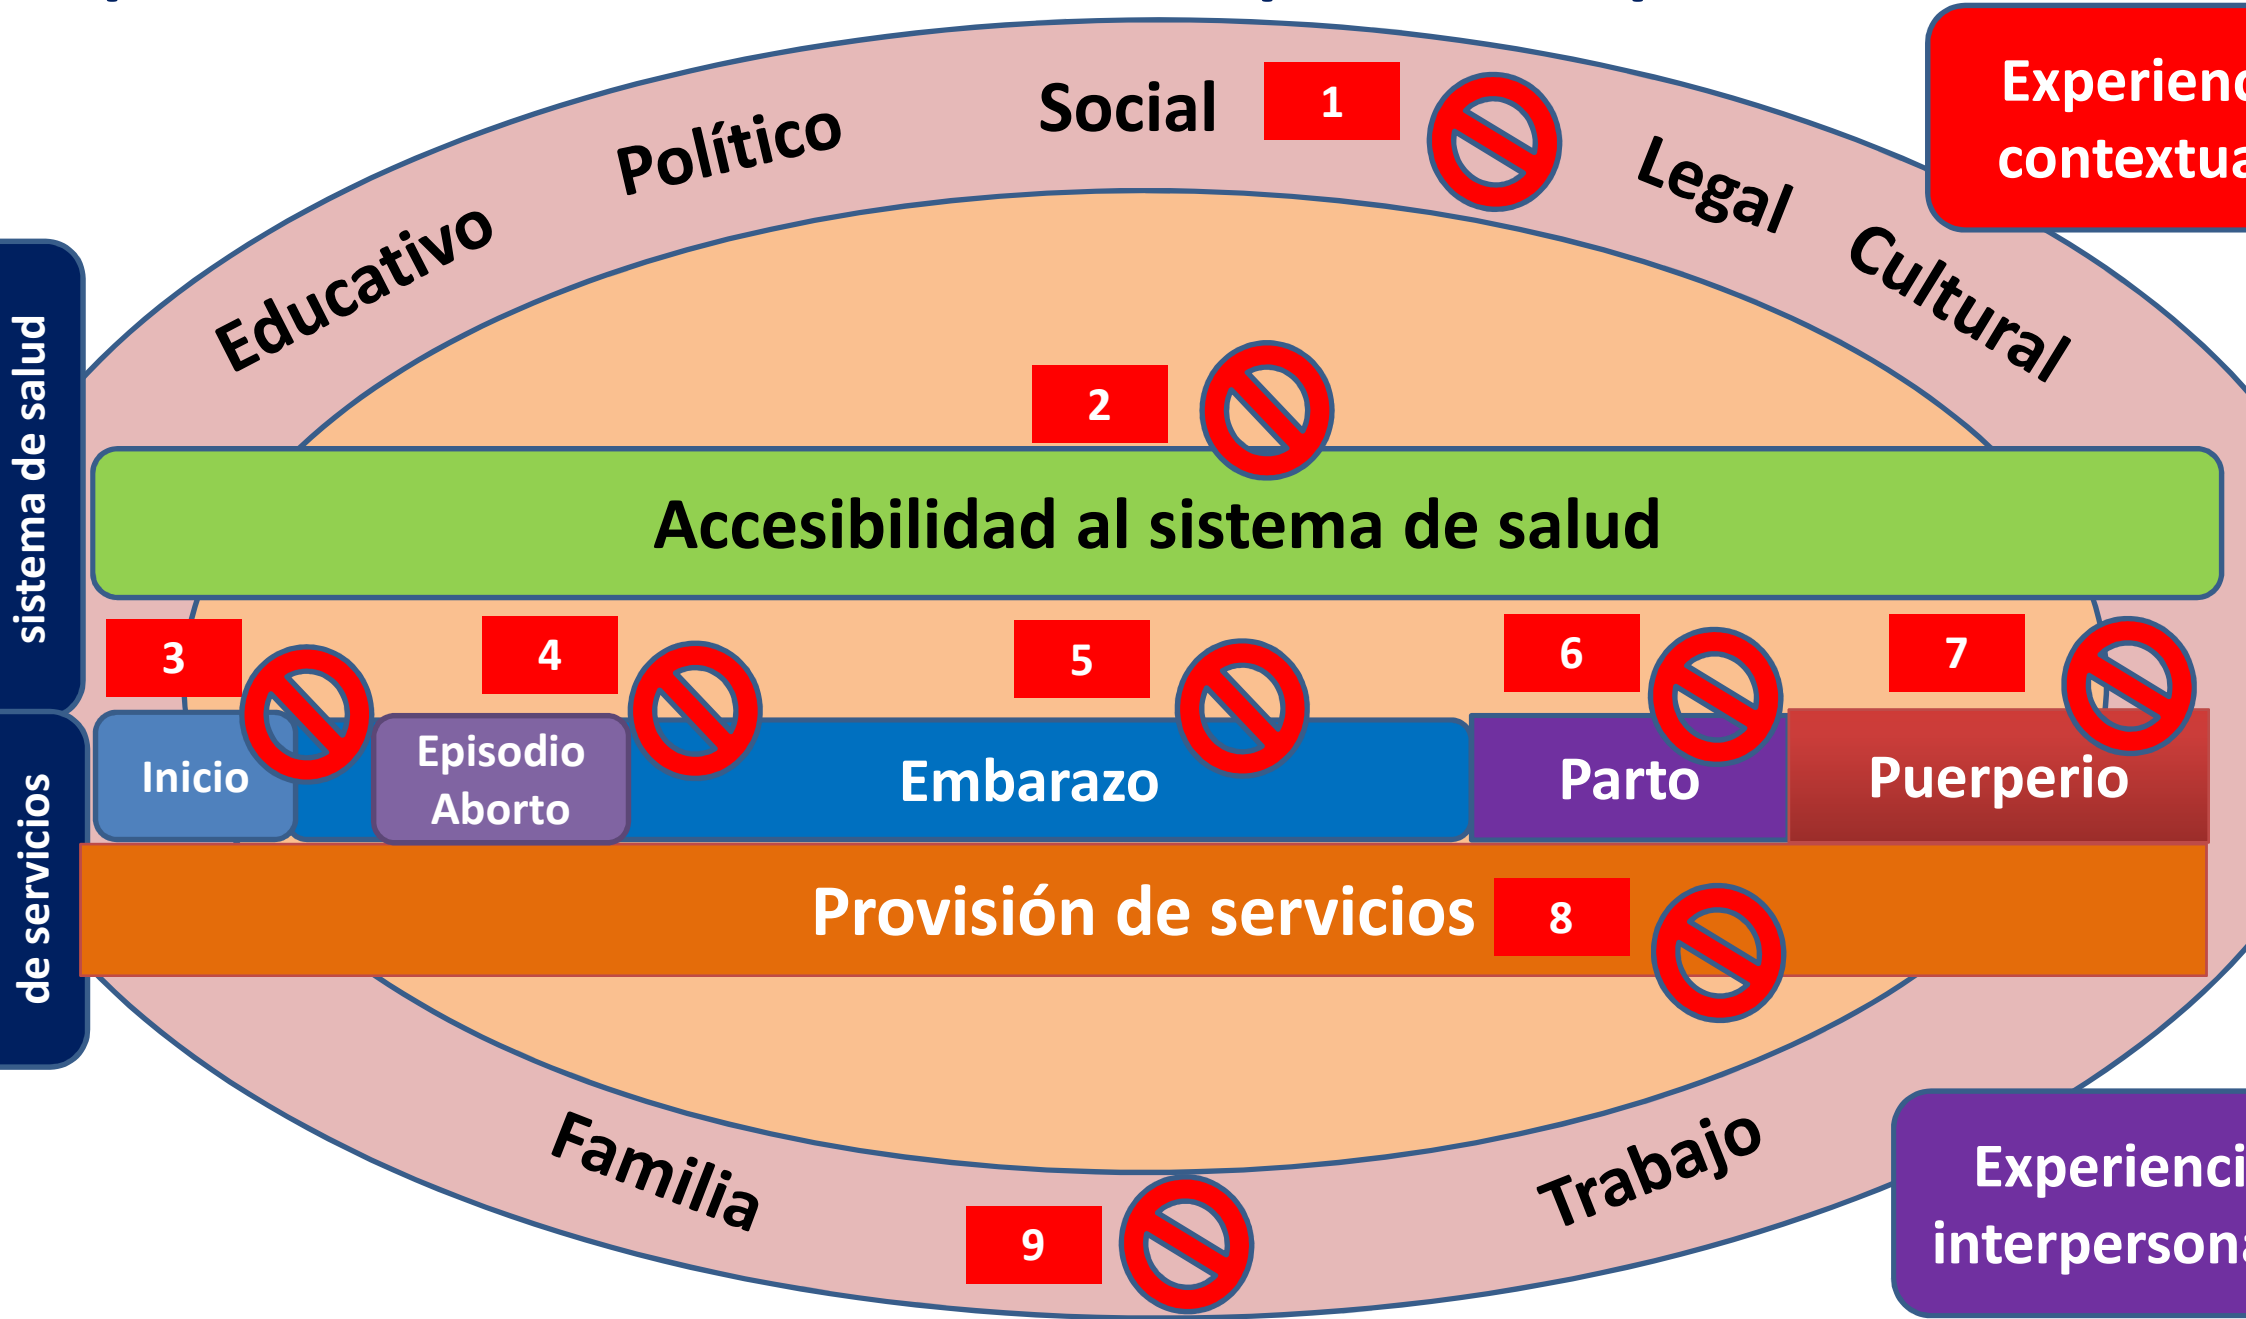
Educativo Político Social 1 Legal Cultural

Experienc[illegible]
contextua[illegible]

sistema de salud

de servicios

2

Accesibilidad al sistema de salud

3 4 5 6 7

Inicio

Episodio Aborto

Embarazo

Parto

Puerperio

Provisión de servicios 8

Familia 9 Trabajo

Experienci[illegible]
interperson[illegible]